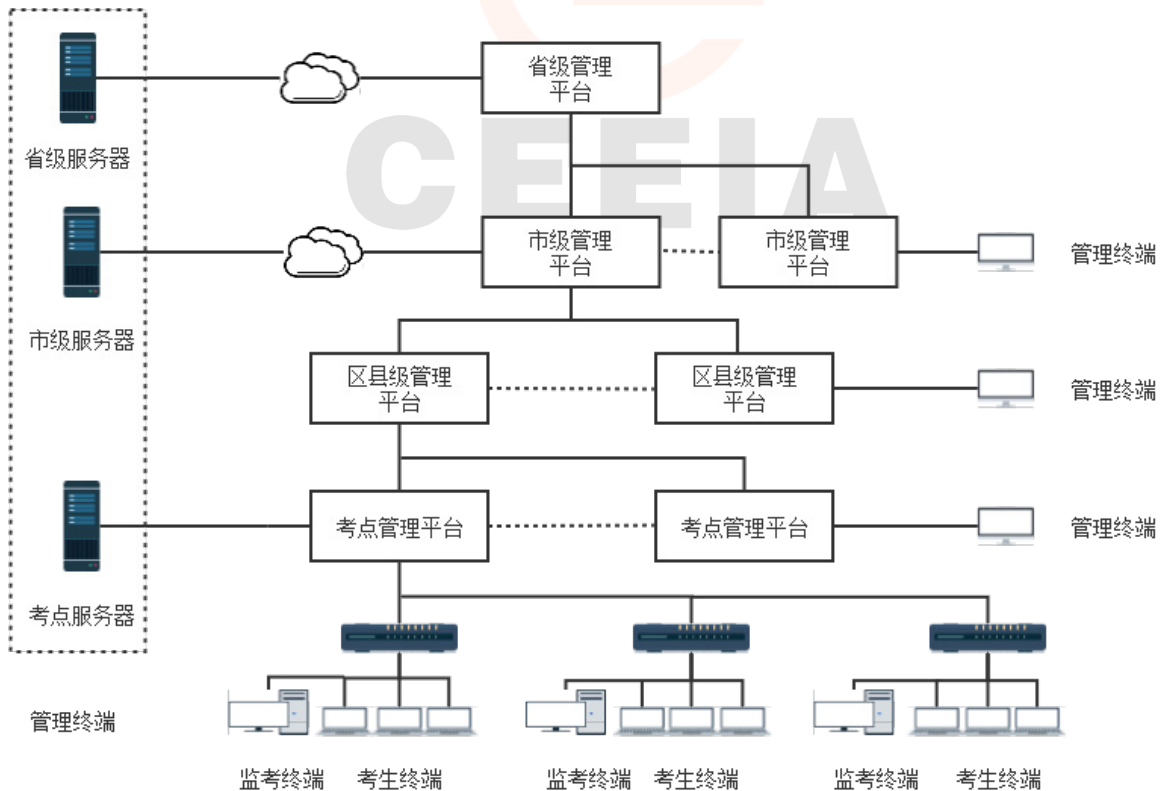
省级服务器

省级管理平台

市级服务器

市级管理平台

市级管理平台

管理终端

区县级管理平台

区县级管理平台

管理终端

考点服务器

考点管理平台

考点管理平台

管理终端

管理终端

监考终端 考生终端

监考终端 考生终端

监考终端 考生终端

CEEIA